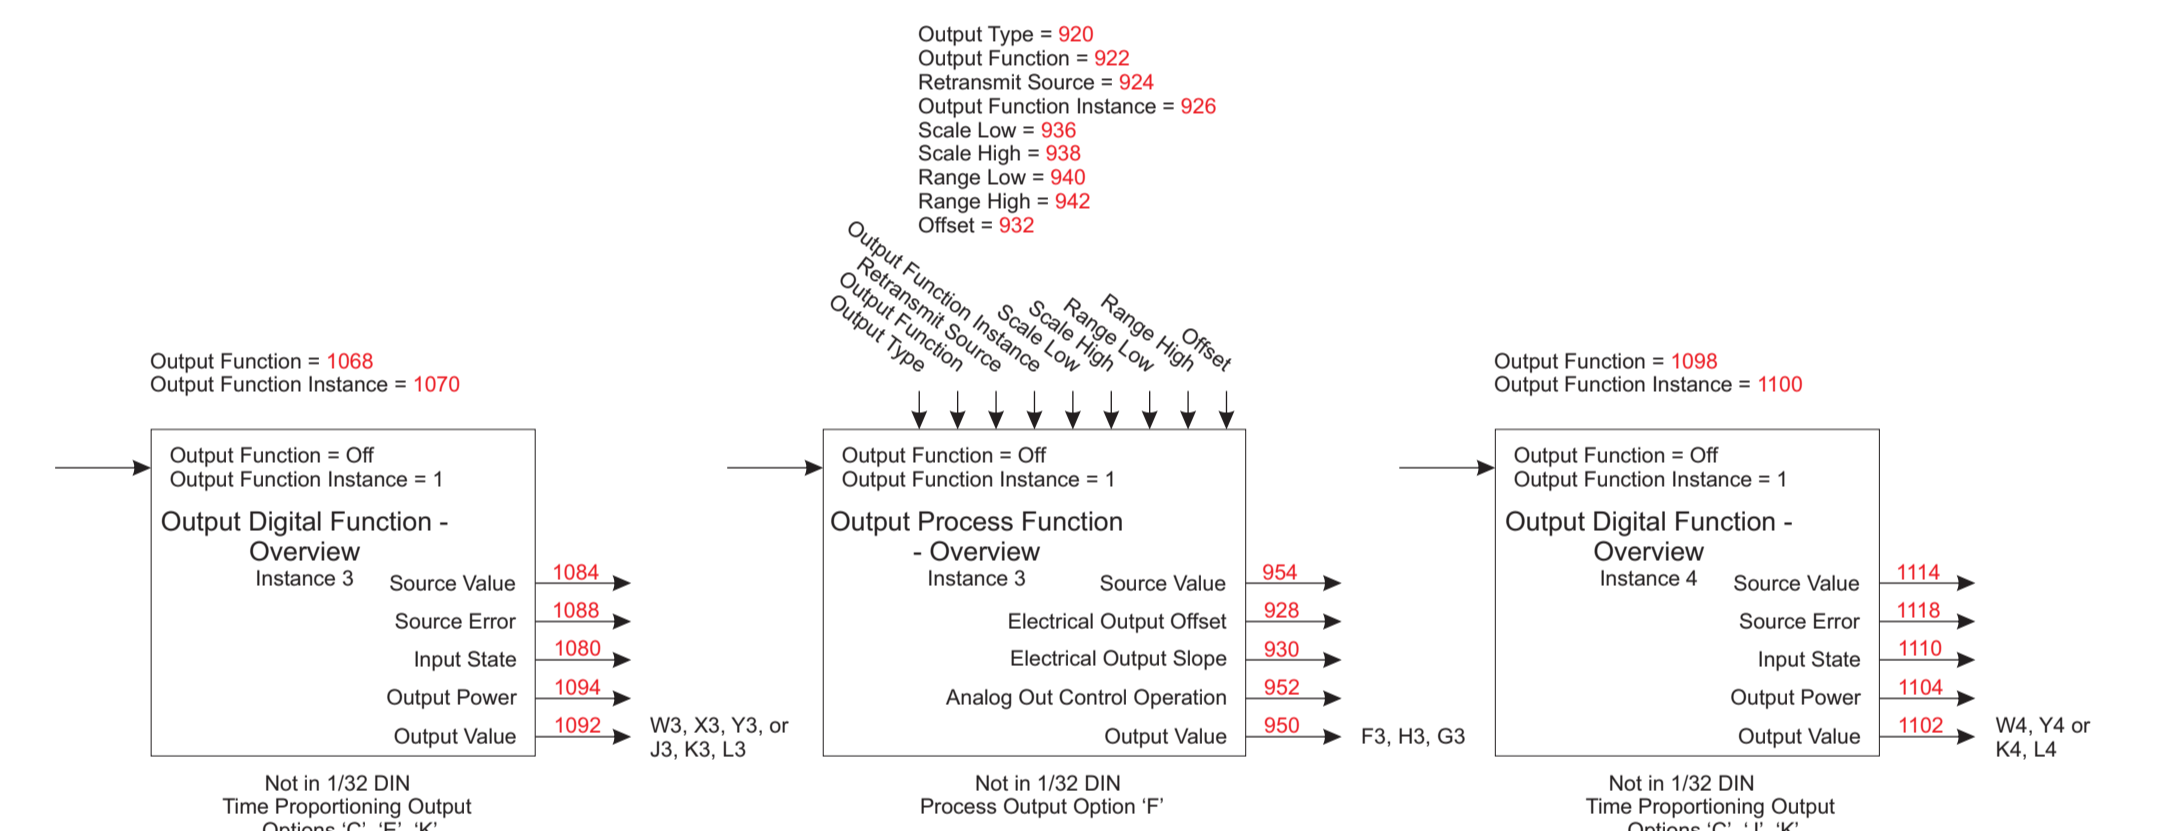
Output Type = 920
Output Function = 922
Retransmit Source = 924
Output Function Instance = 926
Scale Low = 936
Scale High = 938
Range Low = 940
Range High = 942
Offset = 932

Output Function Instance
Retransmit Source
Output Function
Output Type
Scale Low
Scale High
Range Low
Range High
Offset

Output Function = 1068
Output Function Instance = 1070

Output Function = Off
Output Function Instance = 1
Output Digital Function - Overview
Instance 3
Source Value 1084
Source Error 1088
Input State 1080
Output Power 1094
Output Value 1092
W3, X3, Y3, or J3, K3, L3

Not in 1/32 DIN
Time Proportioning Output
Options 'C', 'E', 'K'

Output Function = Off
Output Function Instance = 1
Output Process Function - Overview
Instance 3
Source Value 954
Electrical Output Offset 928
Electrical Output Slope 930
Analog Out Control Operation 952
Output Value 950
F3, H3, G3

Not in 1/32 DIN
Process Output Option 'F'

Output Function = 1098
Output Function Instance = 1100

Output Function = Off
Output Function Instance = 1
Output Digital Function - Overview
Instance 4
Source Value 1114
Source Error 1118
Input State 1110
Output Power 1104
Output Value 1102
W4, Y4 or K4, L4

Not in 1/32 DIN
Time Proportioning Output
Options 'C', 'J', 'K'